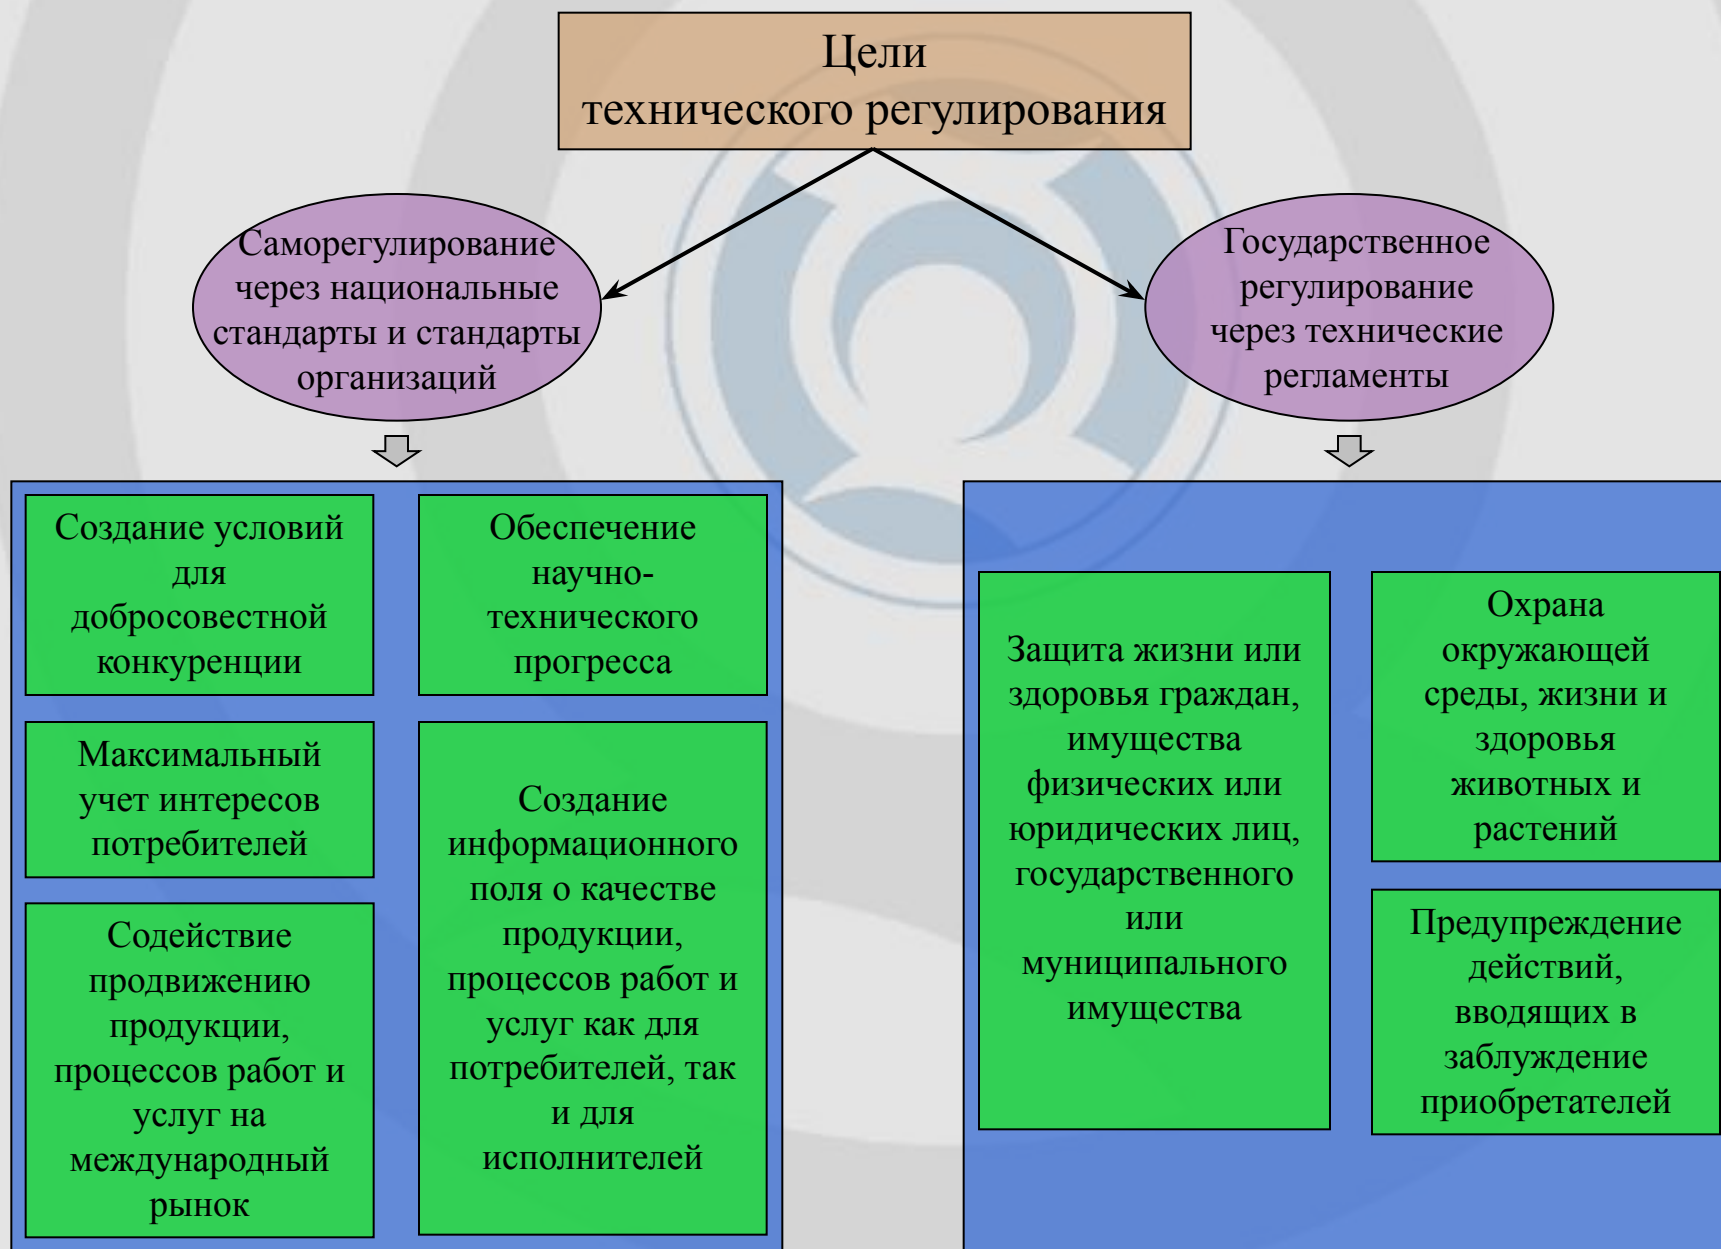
Цели технического регулирования

Саморегулирование через национальные стандарты и стандарты организаций

Государственное регулирование через технические регламенты

Создание условий для добросовестной конкуренции

Обеспечение научно-технического прогресса

Максимальный учет интересов потребителей

Создание информационного поля о качестве продукции, процессов работ и услуг как для потребителей, так и для исполнителей

Содействие продвижению продукции, процессов работ и услуг на международный рынок

Защита жизни или здоровья граждан, имущества физических или юридических лиц, государственного или муниципального имущества

Охрана окружающей среды, жизни и здоровья животных и растений

Предупреждение действий, вводящих в заблуждение приобретателей